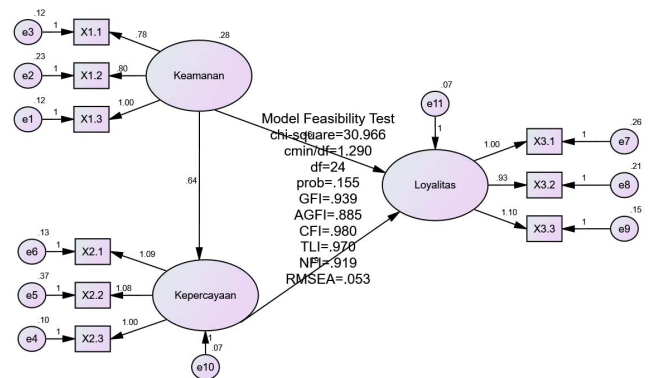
.12
e3
1
X1.1
.78
.28
.23
e2
1
X1.2
.80
Keamanan
.12
e1
1
X1.3
1.00

Model Feasibility Test
chi-square=30.966
cmin/df=1.290
df=24
prob=.155
GFI=.939
AGFI=.885
CFI=.980
TLI=.970
NFI=.919
RMSEA=.053

.07
e11
1
1.00
X3.1
1
.26
e7
Loyalitas
.93
X3.2
1
.21
e8
1.10
X3.3
1
.15
e9

.64

.13
e6
1
X2.1
1.09
.37
e5
1
X2.2
1.08
Kepercayaan
.10
e4
1
X2.3
1.00
1
.07
e10